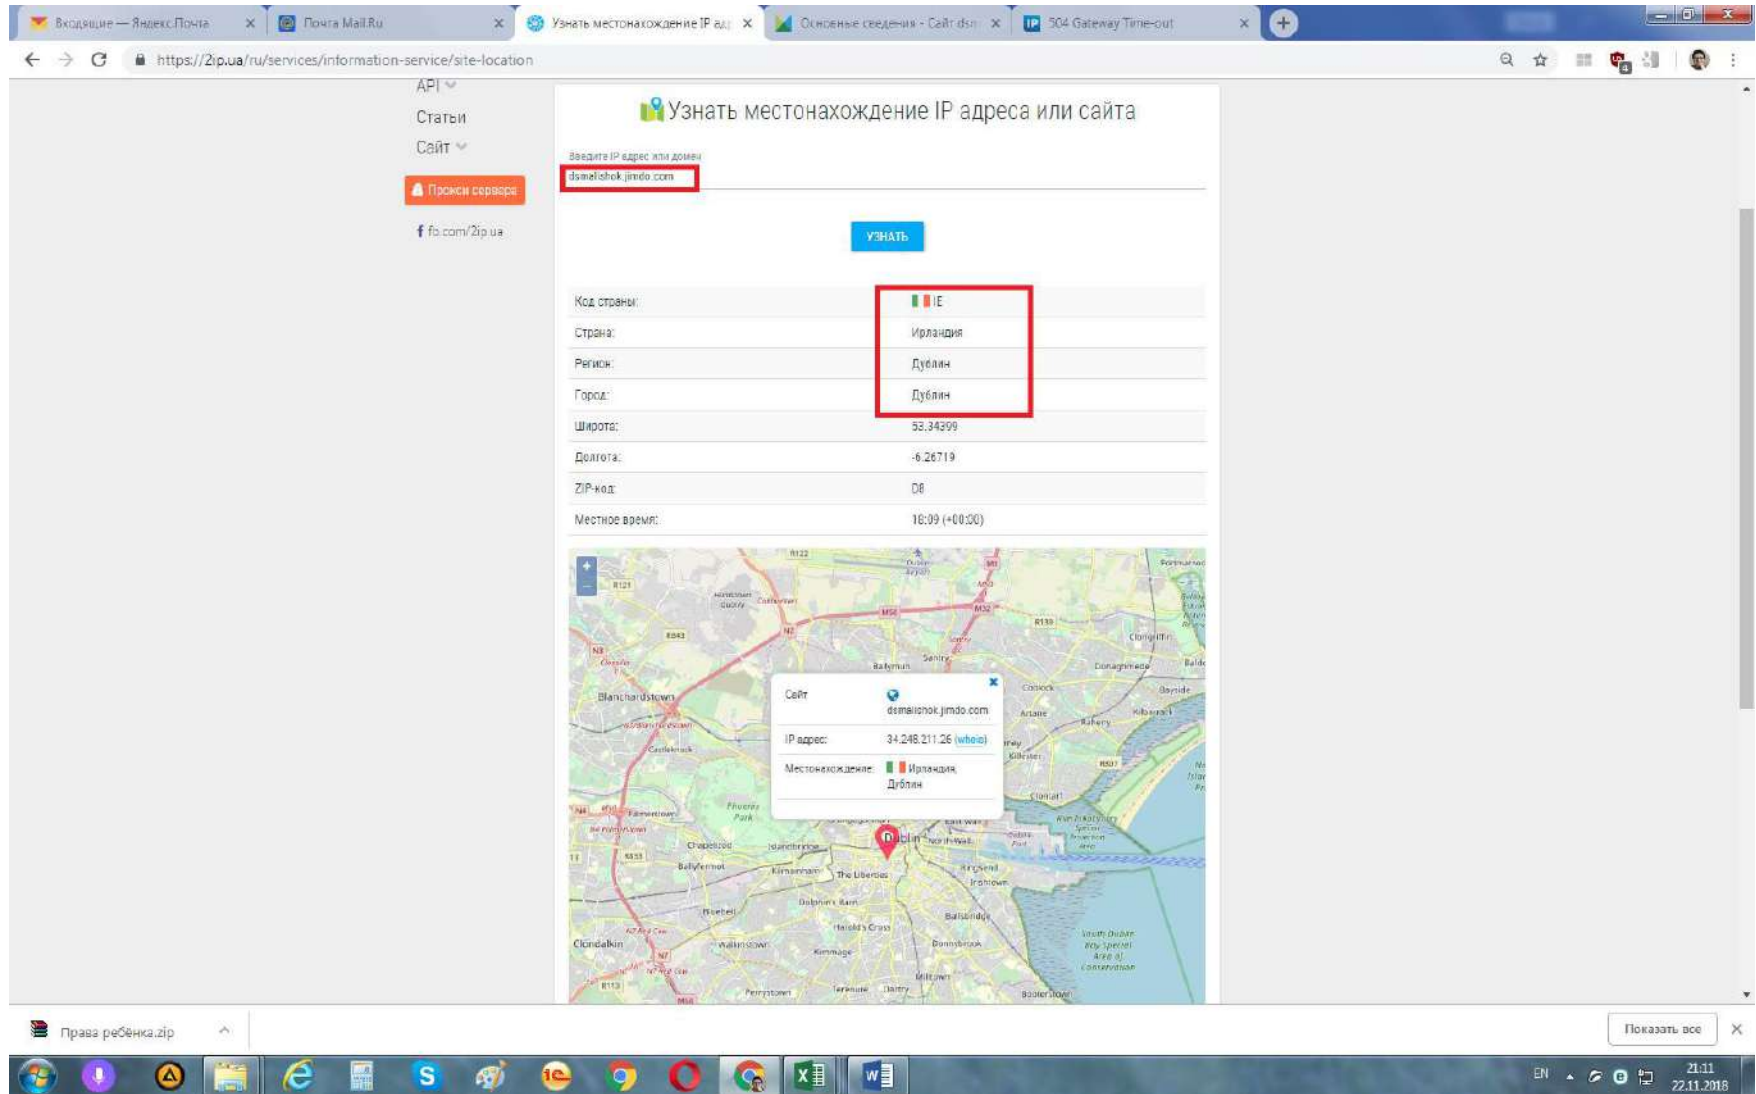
Входящие — Яндекс.Почта ×
Почта Mail.Ru ×
Узнать местонахождение IP ад ×
Основные сведения - Сайт dsn ×
504 Gateway Time-out ×

https://2ip.ua/ru/services/information-service/site-location

API
Статьи
Сайт
Прокси серверa
fb.com/2ip.ua

Узнать местонахождение IP адреса или сайта

Введите IP адрес или домен
dsmalishok.jimdo.com

УЗНАТЬ

| | |
|---|---|
| Код страны: | IE |
| Страна: | Ирландия |
| Регион: | Дублин |
| Город: | Дублин |
| Широта: | 53.34399 |
| Долгота: | -6.26719 |
| ZIP-код: | D8 |
| Местное время: | 18:09 (+00:00) |

+
−
Сайт
dsmalishok.jimdo.com
IP адрес: 34.248.211.26 (whois)
Местонахождение: Ирландия Дублин

Blanchardstown
Dublin
Clondalkin
Ballyfermot
Chapelizod
Kilmainham
The Liberties
Ballymun
Santry
Donaghmede
Coolock
Artane
Raheny
Clontarf
North Wall
East Wall
Ringsend
Irishtown
Ballsbridge
Donnybrook
Harold's Cross
Dolphin's Barn
Kimmage
Walkinstown
Milltown
Terenure
Rathfarnham
Phoenix Park
Castleknock
Inchicore
Islandbridge
Cloghran
Clongriffin
Baldoyle
Bayside
Kilbarrack
Kilester
Booterstown
Dartry
South Dublin Bay Special Protection Area
South Dublin Bay Special Area of Conservation
M50
M1
M2
N2
N3
R121
R122
R139
R807
R833
R811

Права ребёнка.zip
Показать все

EN
21:11
22.11.2018